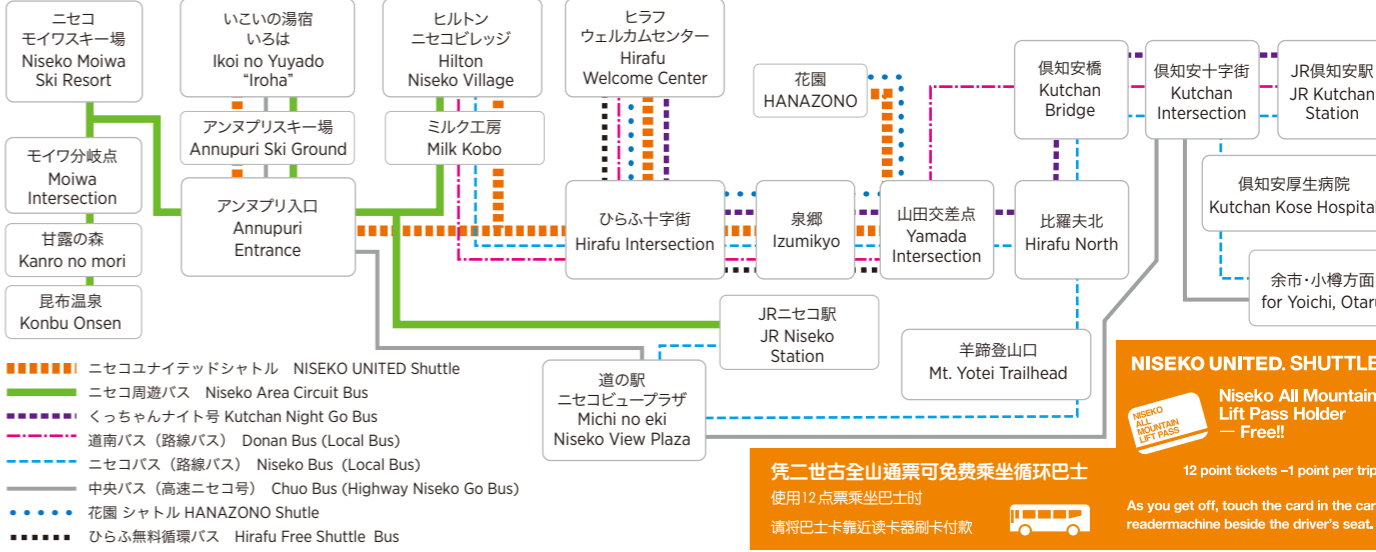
ニセコ
モイワスキー場
Niseko Moiwa
Ski Resort

いこいの湯宿
いろは
Ikoi no Yuyado
"Iroha"

ヒルトン
ニセコビレッジ
Hilton
Niseko Village

ヒラフ
ウェルカムセンター
Hirafu
Welcome Center

花園
HANAZONO

倶知安橋
Kutchan
Bridge

倶知安十字街
Kutchan
Intersection

JR倶知安駅
JR Kutchan
Station

モイワ分岐点
Moiwa
Intersection

アンヌプリスキー場
Annupuri Ski Ground

ミルク工房
Milk Kobo

アンヌプリ入口
Annupuri
Entrance

ひらふ十字街
Hirafu Intersection

泉郷
Izumikyo

山田交差点
Yamada
Intersection

比羅夫北
Hirafu North

倶知安厚生病院
Kutchan Kose Hospital

甘露の森
Kanro no mori

昆布温泉
Konbu Onsen

JRニセコ駅
JR Niseko
Station

余市・小樽方面
for Yoichi, Otaru

羊蹄登山口
Mt. Yotei Trailhead

道の駅
ニセコビュープラザ
Michi no eki
Niseko View Plaza

ニセコユナイテッドシャトル NISEKO UNITED Shuttle
ニセコ周遊バス Niseko Area Circuit Bus
くっちゃんナイト号 Kutchan Night Go Bus
道南バス（路線バス） Donan Bus (Local Bus)
ニセコバス（路線バス） Niseko Bus (Local Bus)
中央バス（高速ニセコ号） Chuo Bus (Highway Niseko Go Bus)
花園 シャトル HANAZONO Shutle
ひらふ無料循環バス Hirafu Free Shuttle Bus

NISEKO UNITED. SHUTTLE
NISEKO ALL MOUNTAIN LIFT PASS
Niseko All Mountain
Lift Pass Holder
— Free!!
12 point tickets –1 point per trip
As you get off, touch the card in the card
readermachine beside the driver's seat.

凭二世古全山通票可免费乘坐循环巴士
使用12点票乘坐巴士时
请将巴士卡靠近读卡器刷卡付款